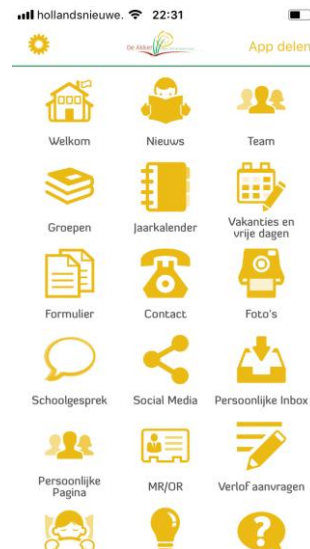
hollandsnieuwe. 22:31

De Akkers

App delen

Welkom

Nieuws

Team

Groepen

Jaarkalender

Vakanties en vrije dagen

Formulier

Contact

Foto's

Schoolgesprek

Social Media

Persoonlijke Inbox

Persoonlijke Pagina

MR/OR

Verlof aanvragen